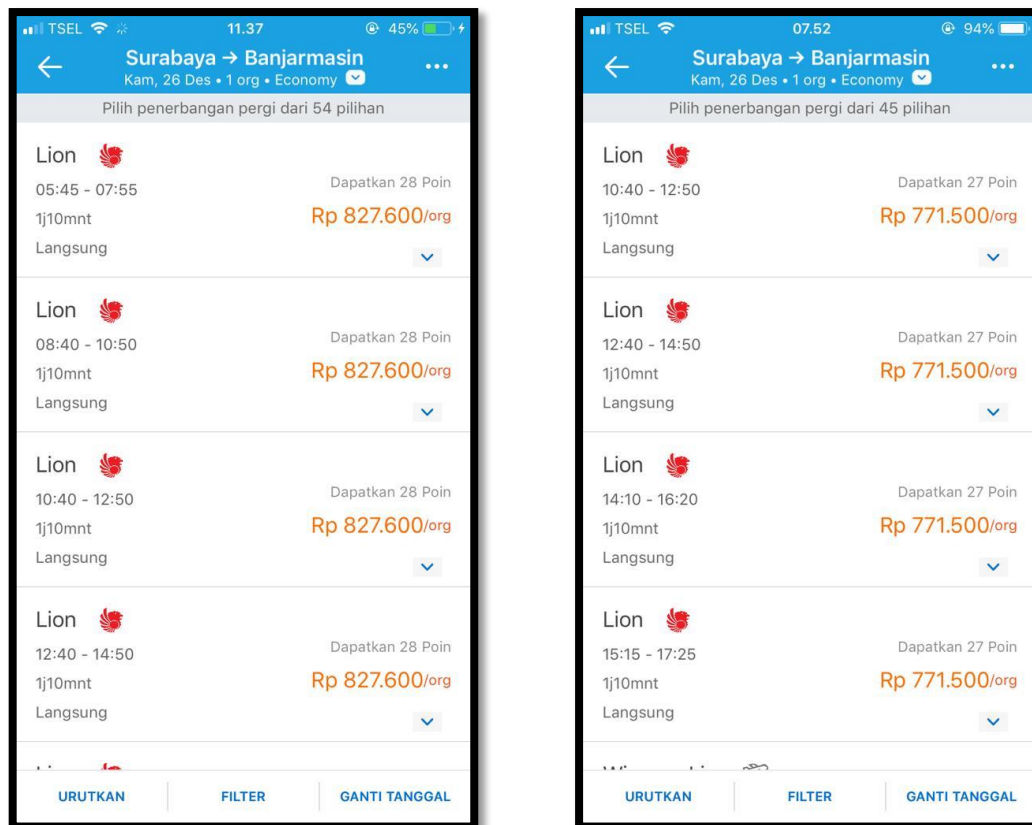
TSEL 11.37 45%

Surabaya → Banjarmasin
Kam, 26 Des • 1 org • Economy

Pilih penerbangan pergi dari 54 pilihan

Lion
05:45 - 07:55
1j10mnt
Langsung
Dapatkan 28 Poin
Rp 827.600/org

Lion
08:40 - 10:50
1j10mnt
Langsung
Dapatkan 28 Poin
Rp 827.600/org

Lion
10:40 - 12:50
1j10mnt
Langsung
Dapatkan 28 Poin
Rp 827.600/org

Lion
12:40 - 14:50
1j10mnt
Langsung
Dapatkan 28 Poin
Rp 827.600/org

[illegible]

URUTKAN FILTER GANTI TANGGAL

TSEL 07.52 94%

Surabaya → Banjarmasin
Kam, 26 Des • 1 org • Economy

Pilih penerbangan pergi dari 45 pilihan

Lion
10:40 - 12:50
1j10mnt
Langsung
Dapatkan 27 Poin
Rp 771.500/org

Lion
12:40 - 14:50
1j10mnt
Langsung
Dapatkan 27 Poin
Rp 771.500/org

Lion
14:10 - 16:20
1j10mnt
Langsung
Dapatkan 27 Poin
Rp 771.500/org

Lion
15:15 - 17:25
1j10mnt
Langsung
Dapatkan 27 Poin
Rp 771.500/org

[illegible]

URUTKAN FILTER GANTI TANGGAL